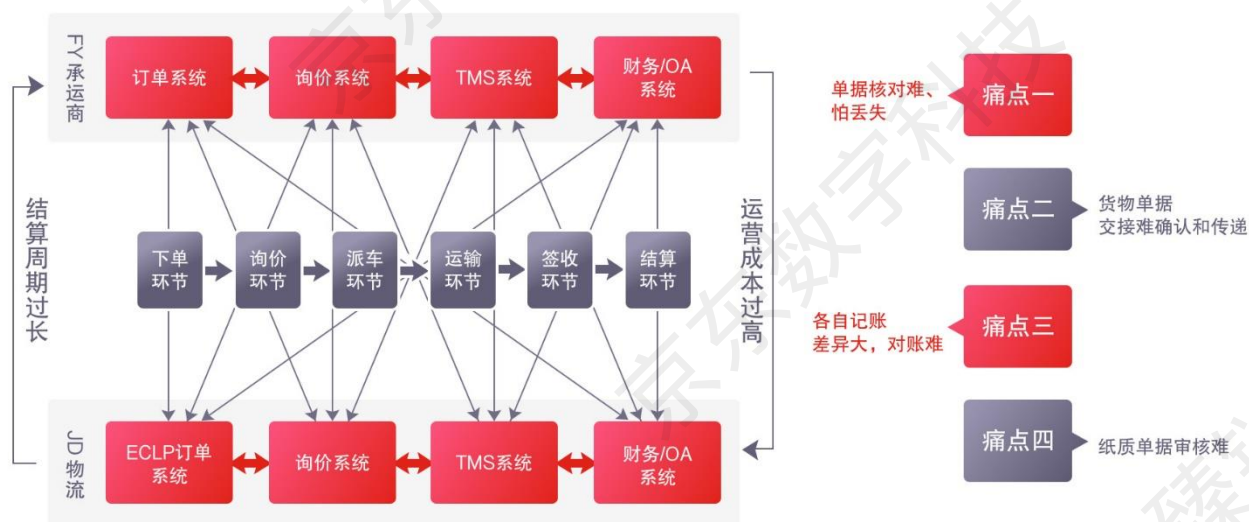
FY承运商

订单系统

询价系统

TMS系统

财务/OA系统

结算周期过长

下单环节

询价环节

派车环节

运输环节

签收环节

结算环节

运营成本过高

JD物流

ECLP订单系统

询价系统

TMS系统

财务/OA系统

单据核对难、怕丢失

痛点一

痛点二

货物单据交接难确认和传递

各自记账差异大，对账难

痛点三

痛点四

纸质单据审核难

京东数字科技